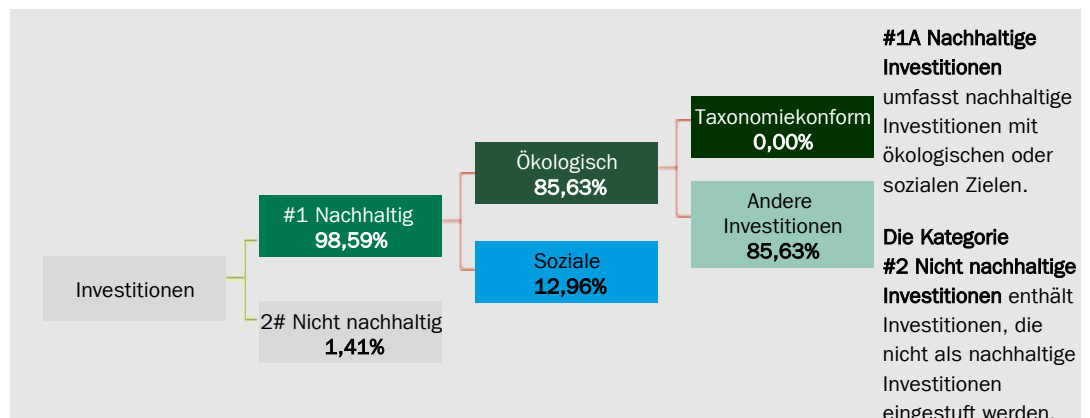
Investitionen

#1 Nachhaltig
98,59%

2# Nicht nachhaltig
1,41%

Ökologisch
85,63%

Soziale
12,96%

Taxonomiekonform
0,00%

Andere Investitionen
85,63%

**#1A Nachhaltige Investitionen** umfasst nachhaltige Investitionen mit ökologischen oder sozialen Zielen.

**Die Kategorie #2 Nicht nachhaltige Investitionen** enthält Investitionen, die nicht als nachhaltige Investitionen eingestuft werden.